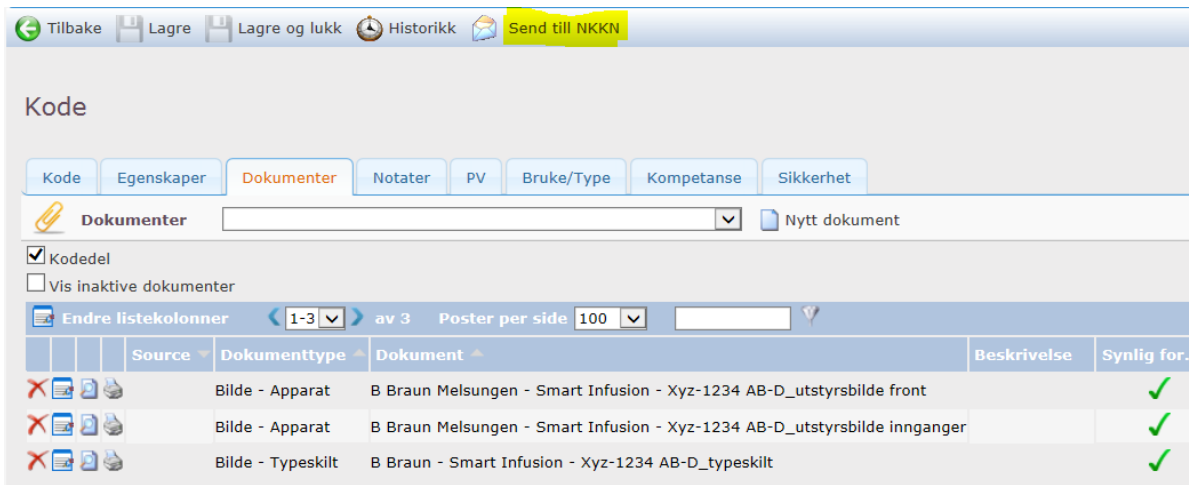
Tilbake Lagre Lagre og lukk Historikk Send till NKKN

Kode

Kode | Egenskaper | Dokumenter | Notater | PV | Bruke/Type | Kompetanse | Sikkerhet

Dokumenter | Nytt dokument

Kodedel

Vis inaktive dokumenter

Endre listekolonner 1-3 av 3 Poster per side 100

| | | | Source | Dokumenttype | Dokument | Beskrivelse | Synlig for... |
|---|---|---|---|---|---|---|---|
| | | | | Bilde - Apparat | B Braun Melsungen - Smart Infusion - Xyz-1234 AB-D_utstyrsbilde front | | ✓ |
| | | | | Bilde - Apparat | B Braun Melsungen - Smart Infusion - Xyz-1234 AB-D_utstyrsbilde innganger | | ✓ |
| | | | | Bilde - Typeskilt | B Braun - Smart Infusion - Xyz-1234 AB-D_typeskilt | | ✓ |